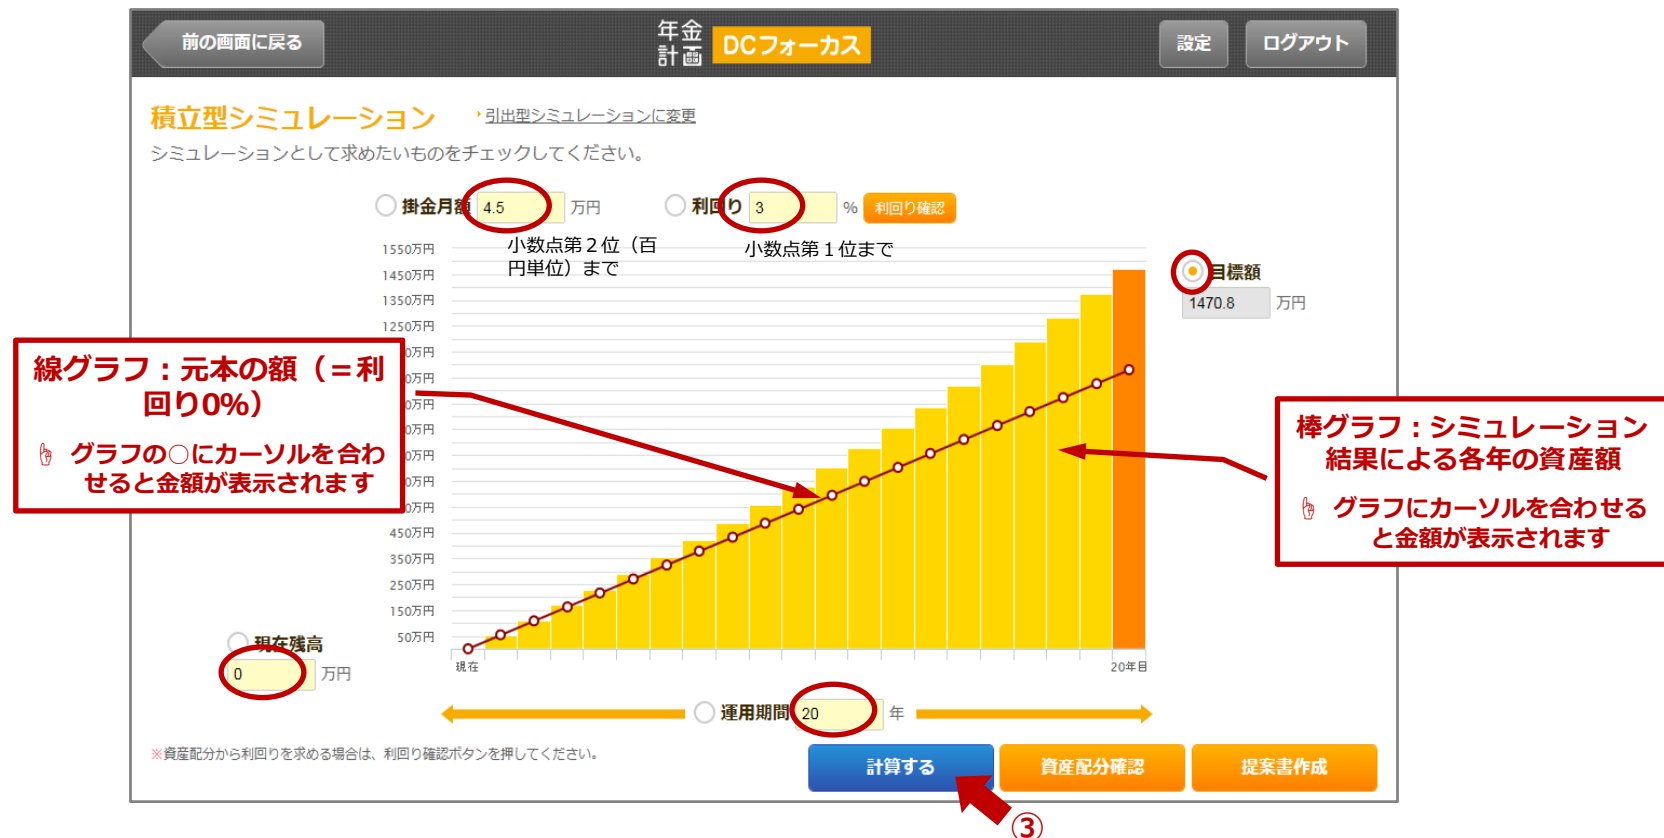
前の画面に戻る

年金計画 DCフォーカス

設定 ログアウト

積立型シミュレーション

引出型シミュレーションに変更

シミュレーションとして求めたいものをチェックしてください。

掛金月額 4.5 万円

利回り 3 % 利回り確認

小数点第２位（百円単位）まで

小数点第１位まで

目標額 1470.8 万円

1550万円
1450万円
1350万円
1250万円
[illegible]0万円
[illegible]0万円
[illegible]0万円
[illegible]0万円
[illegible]0万円
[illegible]0万円
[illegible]0万円
450万円
350万円
250万円
150万円
50万円

現在 20年目

線グラフ：元本の額（＝利回り0%）

グラフの○にカーソルを合わせると金額が表示されます

棒グラフ：シミュレーション結果による各年の資産額

グラフにカーソルを合わせると金額が表示されます

現在残高 0 万円

運用期間 20 年

※資産配分から利回りを求める場合は、利回り確認ボタンを押してください。

計算する 資産配分確認 提案書作成

③